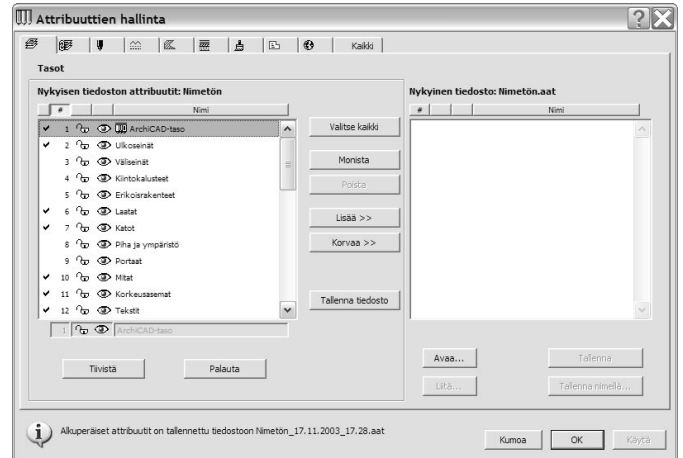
Attribuuttien hallinta

Kaikki

Tasot

Nykyisen tiedoston attribuutit: Nimetön

| | # | | Nimi |
|---|---|---|---|
| ✔ | 1 | | ArchiCAD-taso |
| ✔ | 2 | | Ulkoseinät |
| | 3 | | Väliseinät |
| | 4 | | Kiintokalusteet |
| | 5 | | Erikoisrakenteet |
| ✔ | 6 | | Laatat |
| ✔ | 7 | | Katot |
| | 8 | | Piha ja ympäristö |
| | 9 | | Portaat |
| ✔ | 10 | | Mitat |
| ✔ | 11 | | Korkeusasemat |
| ✔ | 12 | | Tekstit |

1 ArchiCAD-taso

Tiivistä

Palauta

Valitse kaikki

Monista

Poista

Lisää >>

Korvaa >>

Tallenna tiedosto

Nykyinen tiedosto: Nimetön.aat

| # | | Nimi |
|---|---|---|

Avaa...

Liitä...

Tallenna

Tallenna nimellä...

Alkuperäiset attribuutit on tallennettu tiedostoon Nimetön_17.11.2003_17.28.aat

Kumoa

OK

Käytä